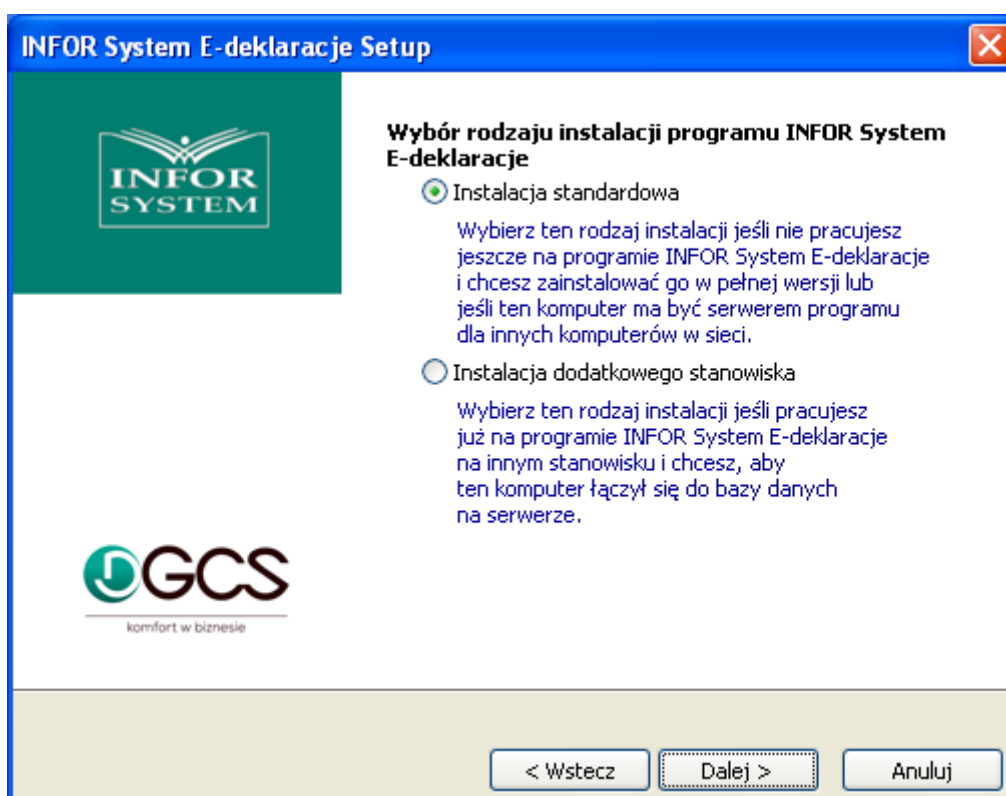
INFOR System E-deklaracje Setup

INFOR SYSTEM

Wybór rodzaju instalacji programu INFOR System E-deklaracje

Instalacja standardowa

Wybierz ten rodzaj instalacji jeśli nie pracujesz jeszcze na programie INFOR System E-deklaracje i chcesz zainstalować go w pełnej wersji lub jeśli ten komputer ma być serwerem programu dla innych komputerów w sieci.

Instalacja dodatkowego stanowiska

Wybierz ten rodzaj instalacji jeśli pracujesz już na programie INFOR System E-deklaracje na innym stanowisku i chcesz, aby ten komputer łączył się do bazy danych na serwerze.

GCS
komfort w biznesie

< Wstecz
Dalej >
Anuluj